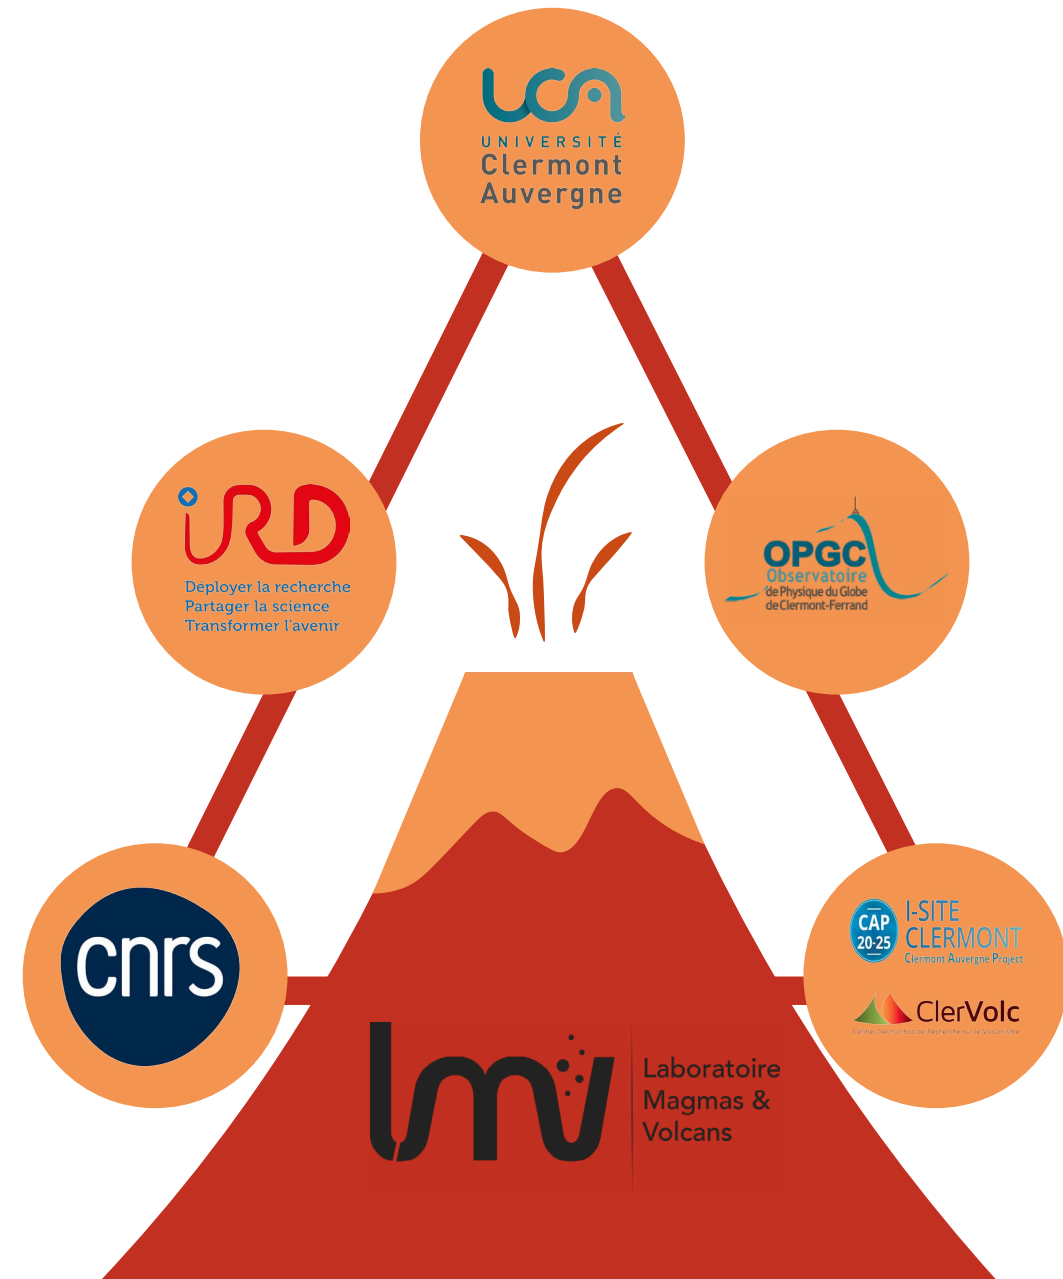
UCA
UNIVERSITÉ
Clermont
Auvergne

iRD
Déployer la recherche
Partager la science
Transformer l'avenir

OPGC
Observatoire
de Physique du Globe
de Clermont-Ferrand

cnrs

CAP 20-25
I-SITE
CLERMONT
Clermont Auvergne Project

ClerVolc
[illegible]

lmv
Laboratoire
Magmas &
Volcans